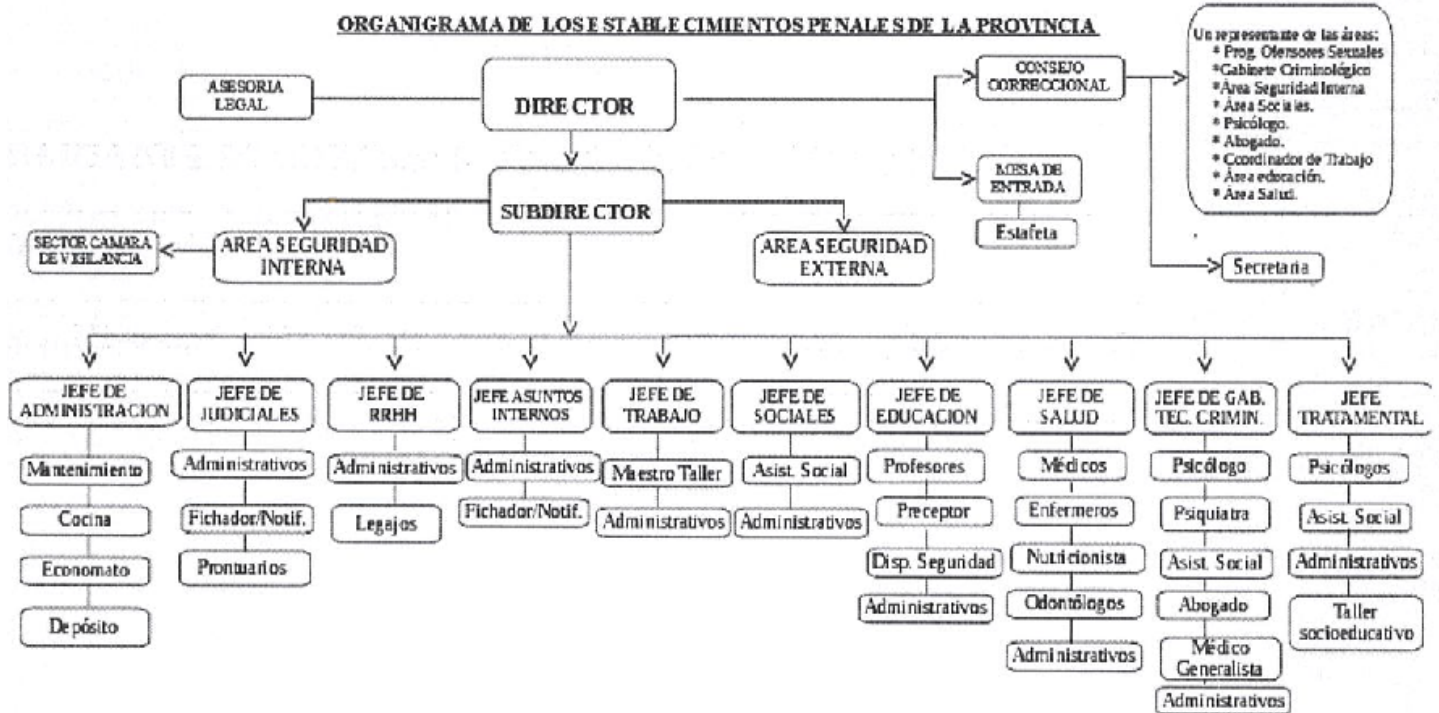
ORGANIGRAMA DE LOS ESTABLECIMIENTOS PENALES DE LA PROVINCIA

ASESORIA LEGAL

DIRECTOR

CONSEJO CORRECCIONAL

Un representante de las áreas:
* Prog. Ofensores Sexuales
*Gabinete Criminológico
*Área Seguridad Interna
* Área Sociales.
* Psicólogo.
* Abogado.
* Coordinador de Trabajo
* Área educación.
* Área Salud.

MESA DE ENTRADA

Estafeta

SUBDIRECTOR

SECTOR CAMARA DE VIGILANCIA

AREA SEGURIDAD INTERNA

AREA SEGURIDAD EXTERNA

Secretaria

JEFE DE ADMINISTRACION
Mantenimiento
Cocina
Economato
Depósito

JEFE DE JUDICIALES
Administrativos
Fichador/Notif.
Prontuarios

JEFE DE RRHH
Administrativos
Legajos

JEFE ASUNTOS INTERNOS
Administrativos
Fichador/Notif.

JEFE DE TRABAJO
Maestro Taller
Administrativos

JEFE DE SOCIALES
Asist. Social
Administrativos

JEFE DE EDUCACION
Profesores
Preceptor
Disp. Seguridad
Administrativos

JEFE DE SALUD
Médicos
Enfermeros
Nutricionista
Odontólogos
Administrativos

JEFE DE GAB. TEC. CRIMIN.
Psicólogo
Psiquiatra
Asist. Social
Abogado
Médico Generalista
Administrativos

JEFE TRATAMENTAL
Psicólogos
Asist. Social
Administrativos
Taller socioeducativo